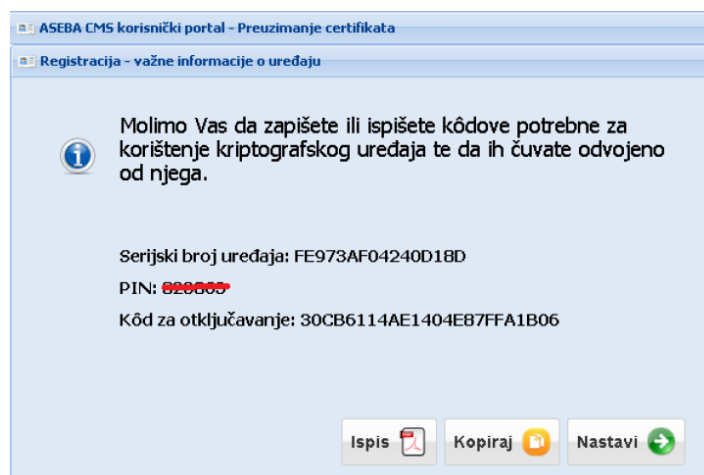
ASEBA CMS korisnički portal - Preuzimanje certifikata

Registracija - važne informacije o uređaju

Molimo Vas da zapišete ili ispišete kôdove potrebne za korištenje kriptografskog uređaja te da ih čuvate odvojeno od njega.

Serijski broj uređaja: FE973AF04240D18D

PIN: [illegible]

Kôd za otključavanje: 30CB6114AE1404E87FFA1B06

Ispis

Kopiraj

Nastavi